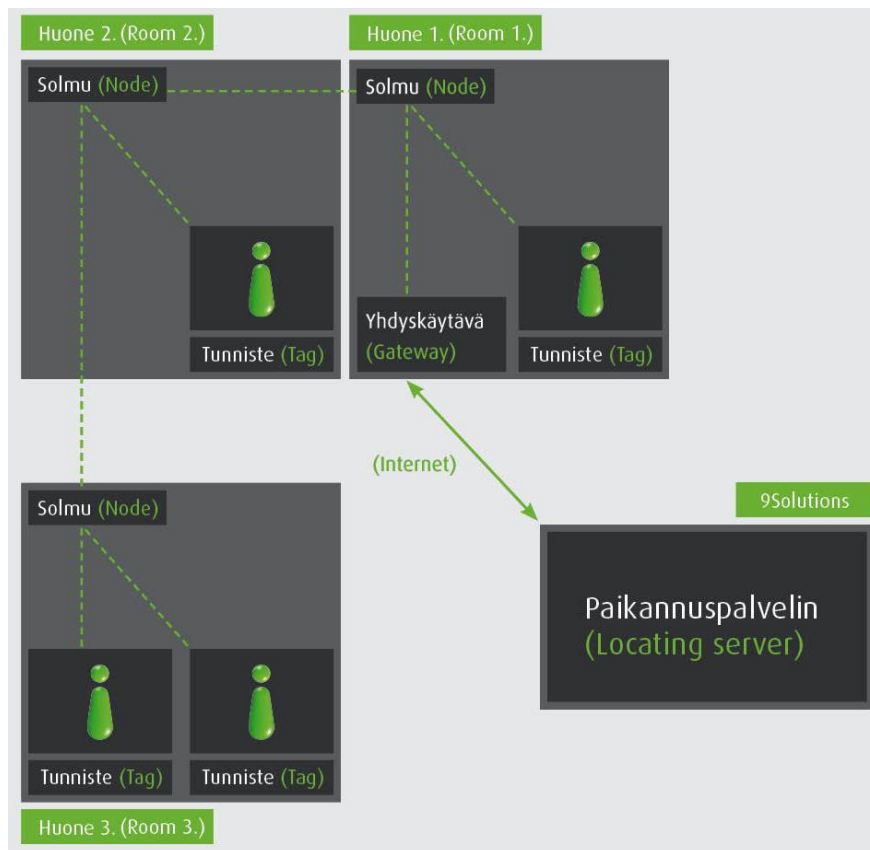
Huone 2. (Room 2.)

Solmu (Node)

Tunniste (Tag)

Huone 1. (Room 1.)

Solmu (Node)

Yhdyskäytävä (Gateway)

Tunniste (Tag)

(Internet)

Solmu (Node)

Tunniste (Tag)

Tunniste (Tag)

Huone 3. (Room 3.)

9Solutions

Paikannuspalvelin
(Locating server)